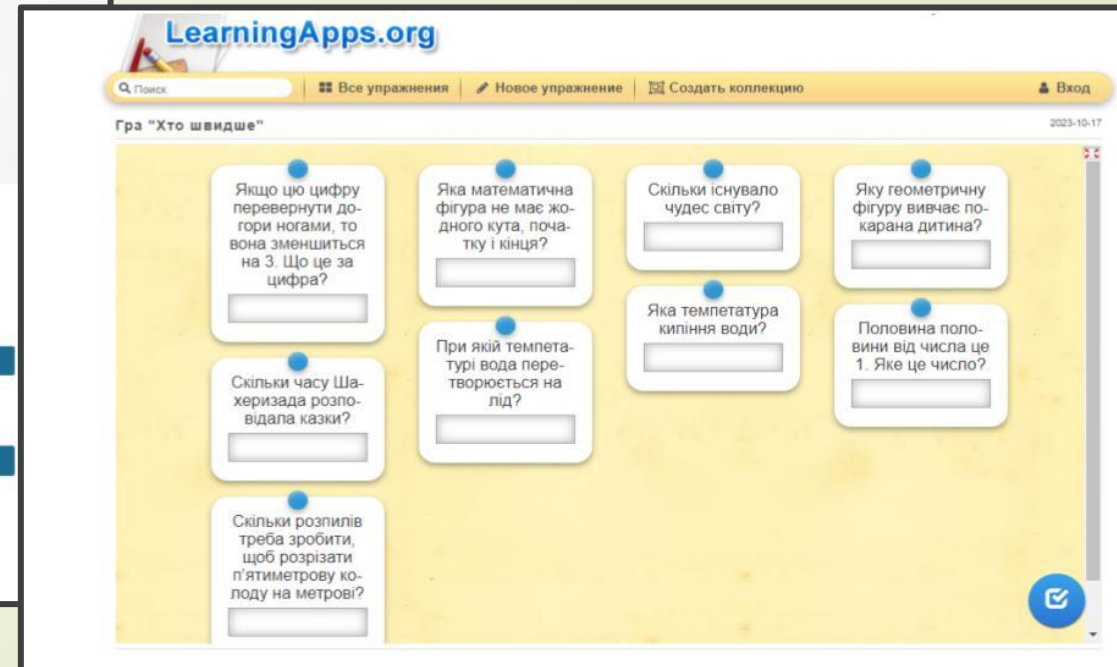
LearningApps.org

Поиск | Все упражнения | Новое упражнение | Создать коллекцию | Вход

Гра "Хто швидше"

2023-10-17

Якщо цю цифру перевернути догори ногами, то вона зменшиться на 3. Що це за цифра?

Скільки часу Шахеризада розповідала казки?

Скільки розпилів треба зробити, щоб розрізати п'ятиметрову колоду на метрові?

Яка математична фігура не має жодного кута, початку і кінця?

При якій темпетатурі вода перетворюється на лід?

Скільки існувало чудес світу?

Яка темпетатура кипіння води?

Яку геометричну фігуру вивчає покарана дитина?

Половина половини від числа це 1. Яке це число?